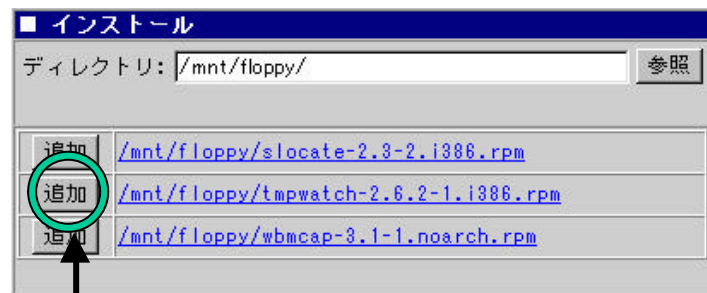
■ インストール

ディレクトリ: /mnt/floppy/ 参照

| | |
|---|---|
| 追加 | /mnt/floppy/slocate-2.3-2.i386.rpm |
| 追加 | /mnt/floppy/tmpwatch-2.6.2-1.i386.rpm |
| 追加 | /mnt/floppy/wbmcap-3.1-1.noarch.rpm |